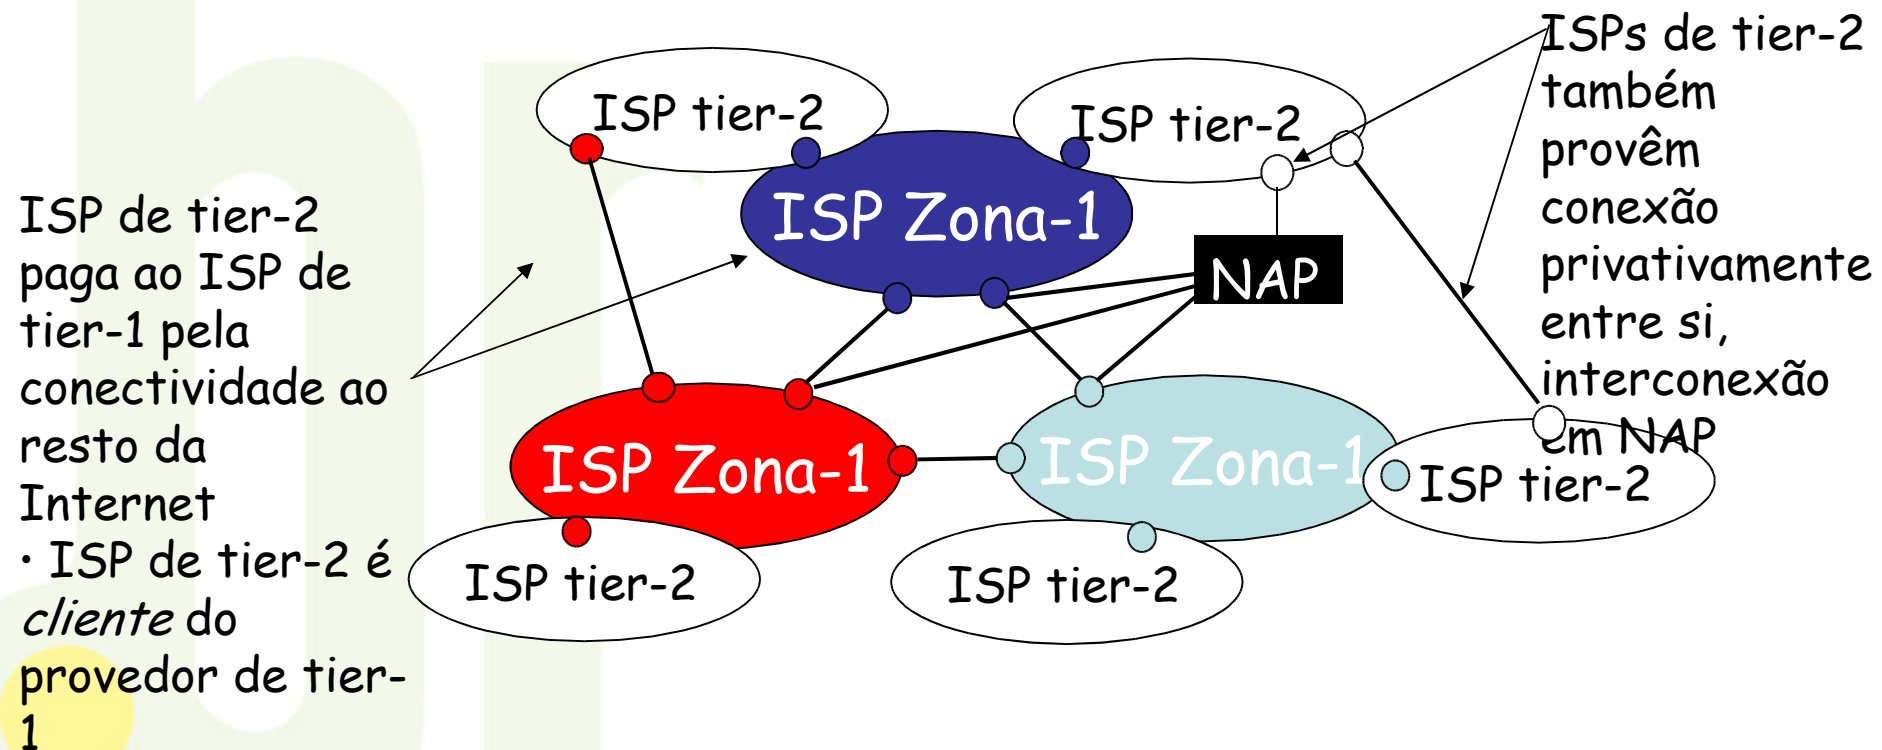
ISP de tier-2 paga ao ISP de tier-1 pela conectividade ao resto da Internet
· ISP de tier-2 é *cliente* do provedor de tier-1

ISP tier-2

ISP tier-2

ISP Zona-1

NAP

ISP Zona-1

ISP Zona-1

ISP tier-2

ISP tier-2

ISP tier-2

ISPs de tier-2 também provêm conexão privativamente entre si, interconexão em NAP